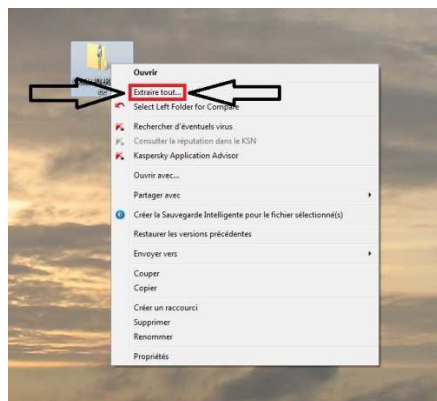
Ouvrir
Extraire tout...
Select Left Folder for Compare
Rechercher d'éventuels virus
Consulter la réputation dans le KSN
Kaspersky Application Advisor
Ouvrir avec...
Partager avec
Créer la Sauvegarde Intelligente pour le fichier sélectionné(s)
Restaurer les versions précédentes
Envoyer vers
Couper
Copier
Créer un raccourci
Supprimer
Renommer
Propriétés